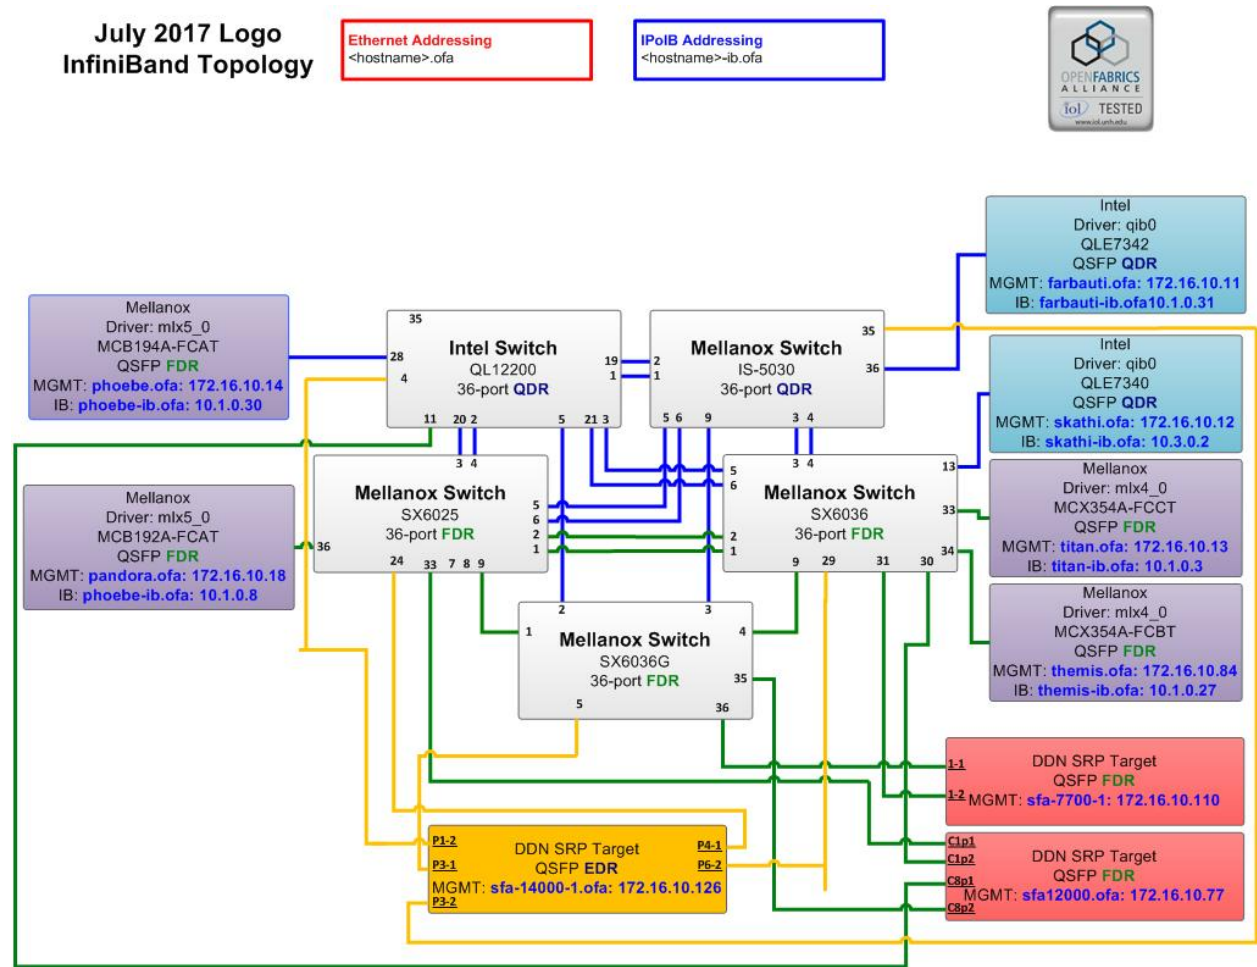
July 2017 Logo
InfiniBand Topology

Ethernet Addressing
<hostname>.ofa

IPoIB Addressing
<hostname>-ib.ofa

OPENFABRICS ALLIANCE
iol TESTED
www.iol.unh.edu

Intel
Driver: qib0
QLE7342
QSFP QDR
MGMT: farbauti.ofa: 172.16.10.11
IB: farbauti-ib.ofa10.1.0.31

Mellanox
Driver: mlx5_0
MCB194A-FCAT
QSFP FDR
MGMT: phoebe.ofa: 172.16.10.14
IB: phoebe-ib.ofa: 10.1.0.30

35
28
4
Intel Switch
QL12200
36-port QDR
19
1
11
20 2
5
21 3

2
1
Mellanox Switch
IS-5030
36-port QDR
35
36
5 6
9
3 4

Intel
Driver: qib0
QLE7340
QSFP QDR
MGMT: skathi.ofa: 172.16.10.12
IB: skathi-ib.ofa: 10.3.0.2

3 4
Mellanox Switch
SX6025
36-port FDR
5
6
2
1
36
24
33
7 8 9

Mellanox
Driver: mlx5_0
MCB192A-FCAT
QSFP FDR
MGMT: pandora.ofa: 172.16.10.18
IB: phoebe-ib.ofa: 10.1.0.8

5
6
3 4
Mellanox Switch
SX6036
36-port FDR
13
33
34
2
1
9
29
31
30

Mellanox
Driver: mlx4_0
MCX354A-FCCT
QSFP FDR
MGMT: titan.ofa: 172.16.10.13
IB: titan-ib.ofa: 10.1.0.3

Mellanox
Driver: mlx4_0
MCX354A-FCBT
QSFP FDR
MGMT: themis.ofa: 172.16.10.84
IB: themis-ib.ofa: 10.1.0.27

2
3
1
Mellanox Switch
SX6036G
36-port FDR
4
35
5
36

1-1
1-2
DDN SRP Target
QSFP FDR
MGMT: sfa-7700-1: 172.16.10.110

P1-2
P3-1
P3-2
DDN SRP Target
QSFP EDR
MGMT: sfa-14000-1.ofa: 172.16.10.126
P4-1
P6-2

C1p1
C1p2
C8p1
C8p2
DDN SRP Target
QSFP FDR
MGMT: sfa12000.ofa: 172.16.10.77